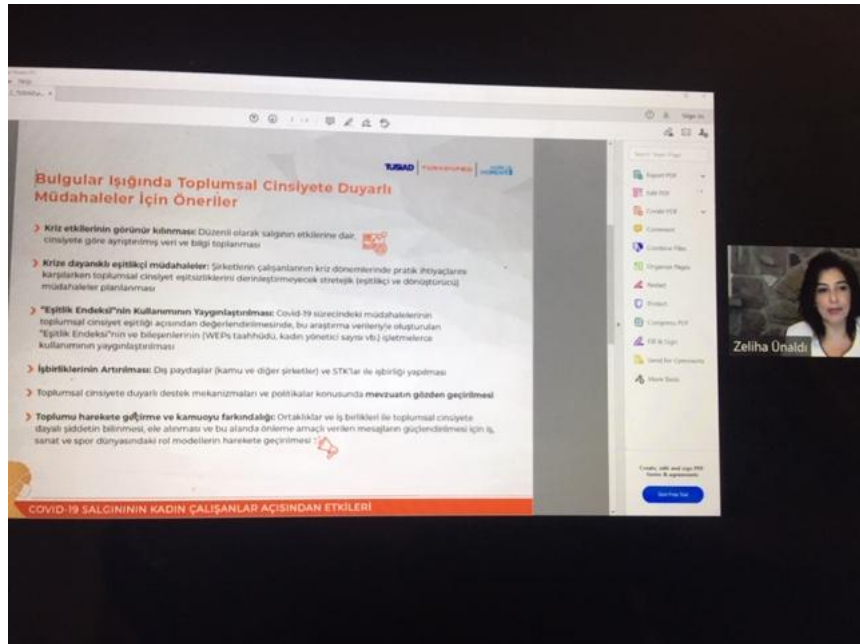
TÜSİAD | TURKONFED | WOMEN

Bulgular Işığında Toplumsal Cinsiyete Duyarlı Müdahaleler İçin Öneriler

Kriz etkilerinin görünür kılınması: Düzenli olarak salgının etkilerine dair, cinsiyete göre ayrıştırılmış veri ve bilgi toplanması

Krize dayanıklı eşitlikçi müdahaleler: Şirketlerin çalışanlarının kriz dönemlerinde pratik ihtiyaçlarını karşılarken toplumsal cinsiyet eşitsizliklerini derinleştirmeyecek stratejik (eşitlikçi ve dönüştürücü) müdahaleler planlanması

"Eşitlik Endeksi"nin Kullanımının Yaygınlaştırılması: Covid-19 sürecindeki müdahalelerinin toplumsal cinsiyet eşitliği açısından değerlendirilmesinde, bu araştırma verileriyle oluşturulan "Eşitlik Endeksi"nin ve bileşenlerinin (WEPs taahhüdü, kadın yönetici sayısı vb.) işletmelerce kullanımının yaygınlaştırılması

İşbirliklerinin Artırılması: Dış paydaşlar (kamu ve diğer şirketler) ve STK'lar ile işbirliği yapılması

Toplumsal cinsiyete duyarlı destek mekanizmaları ve politikalar konusunda mevzuatın gözden geçirilmesi

Toplumu harekete geçirme ve kamuoyu farkındalığı: Ortaklıklar ve iş birlikleri ile toplumsal cinsiyete dayalı şiddetin bilinmesi, ele alınması ve bu alanda önleme amaçlı verilen mesajların güçlendirilmesi için iş, sanat ve spor dünyasındaki rol modellerin harekete geçirilmesi

COVID-19 SALGINININ KADIN ÇALIŞANLAR AÇISINDAN ETKİLERİ

Sign In
Export PDF
Edit PDF
Create PDF
Comment
Combine Files
Organize Pages
Redact
Protect
Compress PDF
Fill & Sign
Send for Comments
More Tools

Start Free Trial

Zeliha Ünaldı